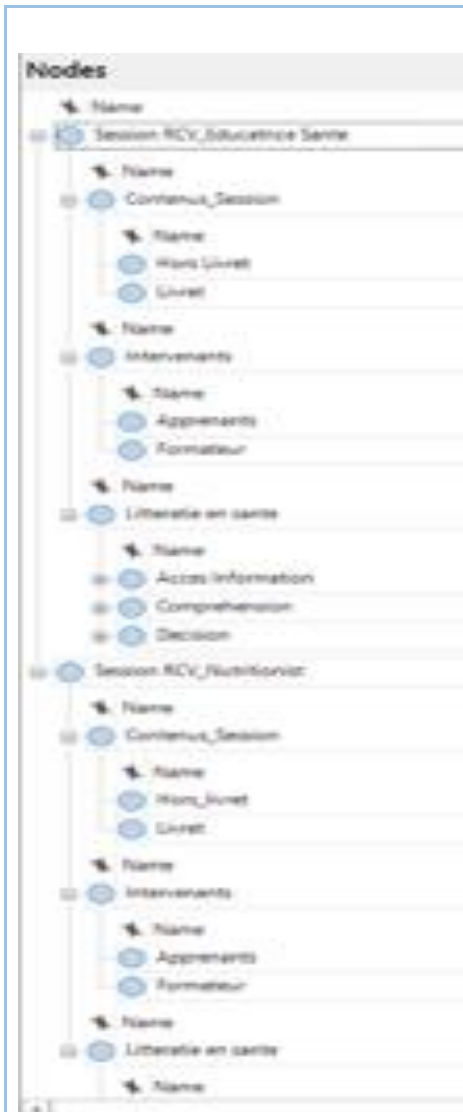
Nodes

Name

Session RCV_Educatrice Sante

Name

Contenus_Session

Name

Hors Livret

Livret

Name

Intervenants

Name

Apprenants

Formateur

Name

Litteratie en sante

Name

Acces Information

Comprehension

Decision

Session RCV_Nutritionist

Name

Contenus_Session

Name

Hors_livret

Livret

Name

Intervenants

Name

Apprenants

Formateur

Name

Litteratie en sante

Name